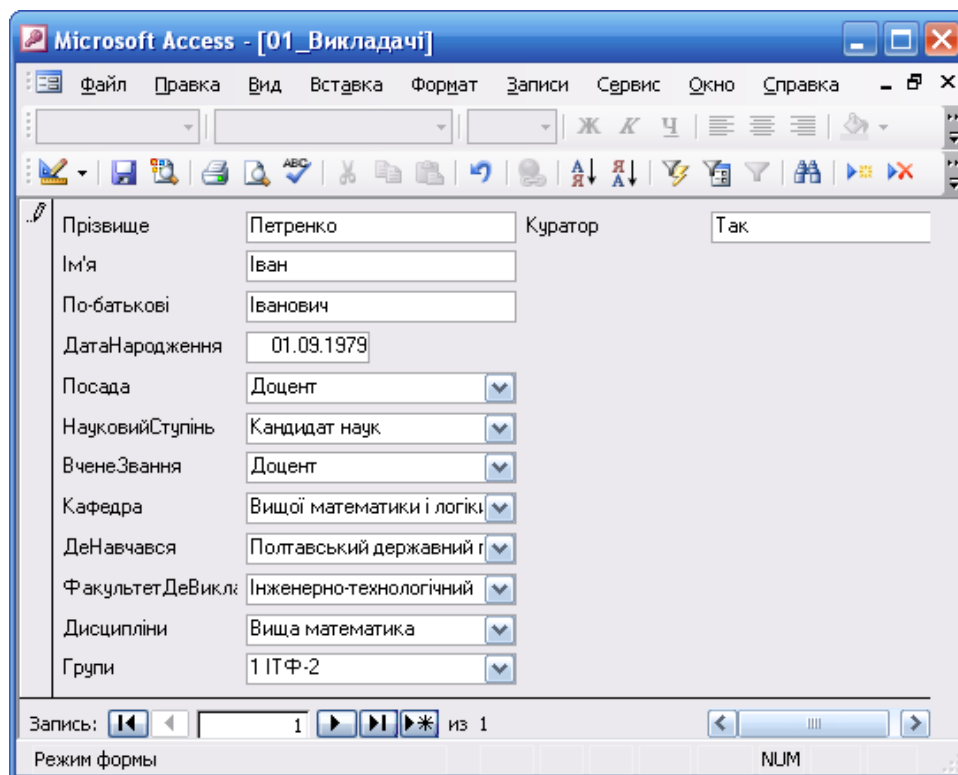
Microsoft Access - [01_Викладачі]

Файл Правка Вид Вставка Формат Записи Сервис Окно Справка

Ж К Ч

Прізвище Петренко
Куратор Так
Ім'я Іван
По-батькові Іванович
ДатаНародження 01.09.1979
Посада Доцент
НауковийСтупінь Кандидат наук
ВченеЗвання Доцент
Кафедра Вищої математики і логікі
ДеНавчався Полтавський державний
ФакультетДеВикла Інженерно-технологічний
Дисципліни Вища математика
Групи 1 ІТФ-2

Запись: 1 из 1

Режим формы NUM